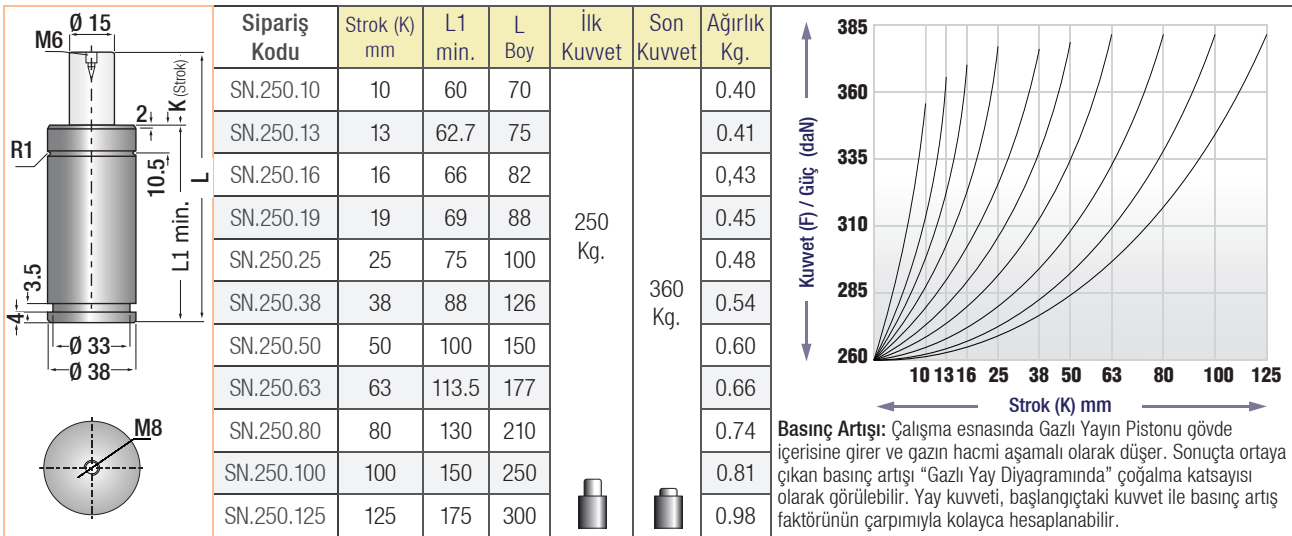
Ø 15
M6
K (Strok)
2
R1
10.5
L
L1 min.
3.5
4
Ø 33
Ø 38
M8

| Sipariş Kodu | Strok (K) mm | L1 min. | L Boy | İlk Kuvvet | Son Kuvvet | Ağırlık Kg. |
|---|---|---|---|---|---|---|
| SN.250.10 | 10 | 60 | 70 | 250 Kg. | 360 Kg. | 0.40 |
| SN.250.13 | 13 | 62.7 | 75 | | | 0.41 |
| SN.250.16 | 16 | 66 | 82 | | | 0,43 |
| SN.250.19 | 19 | 69 | 88 | | | 0.45 |
| SN.250.25 | 25 | 75 | 100 | | | 0.48 |
| SN.250.38 | 38 | 88 | 126 | | | 0.54 |
| SN.250.50 | 50 | 100 | 150 | | | 0.60 |
| SN.250.63 | 63 | 113.5 | 177 | | | 0.66 |
| SN.250.80 | 80 | 130 | 210 | | | 0.74 |
| SN.250.100 | 100 | 150 | 250 | | | 0.81 |
| SN.250.125 | 125 | 175 | 300 | | | 0.98 |

385
360
335
310
285
260
Kuvvet (F) / Güç (daN)
10 13 16 25 38 50 63 80 100 125
Strok (K) mm

Basınç Artışı: Çalışma esnasında Gazlı Yayın Pistonu gövde içerisine girer ve gazın hacmi aşamalı olarak düşer. Sonuçta ortaya çıkan basınç artışı “Gazlı Yay Diyagramında” çoğalma katsayısı olarak görülebilir. Yay kuvveti, başlangıçtaki kuvvet ile basınç artış faktörünün çarpımıyla kolayca hesaplanabilir.